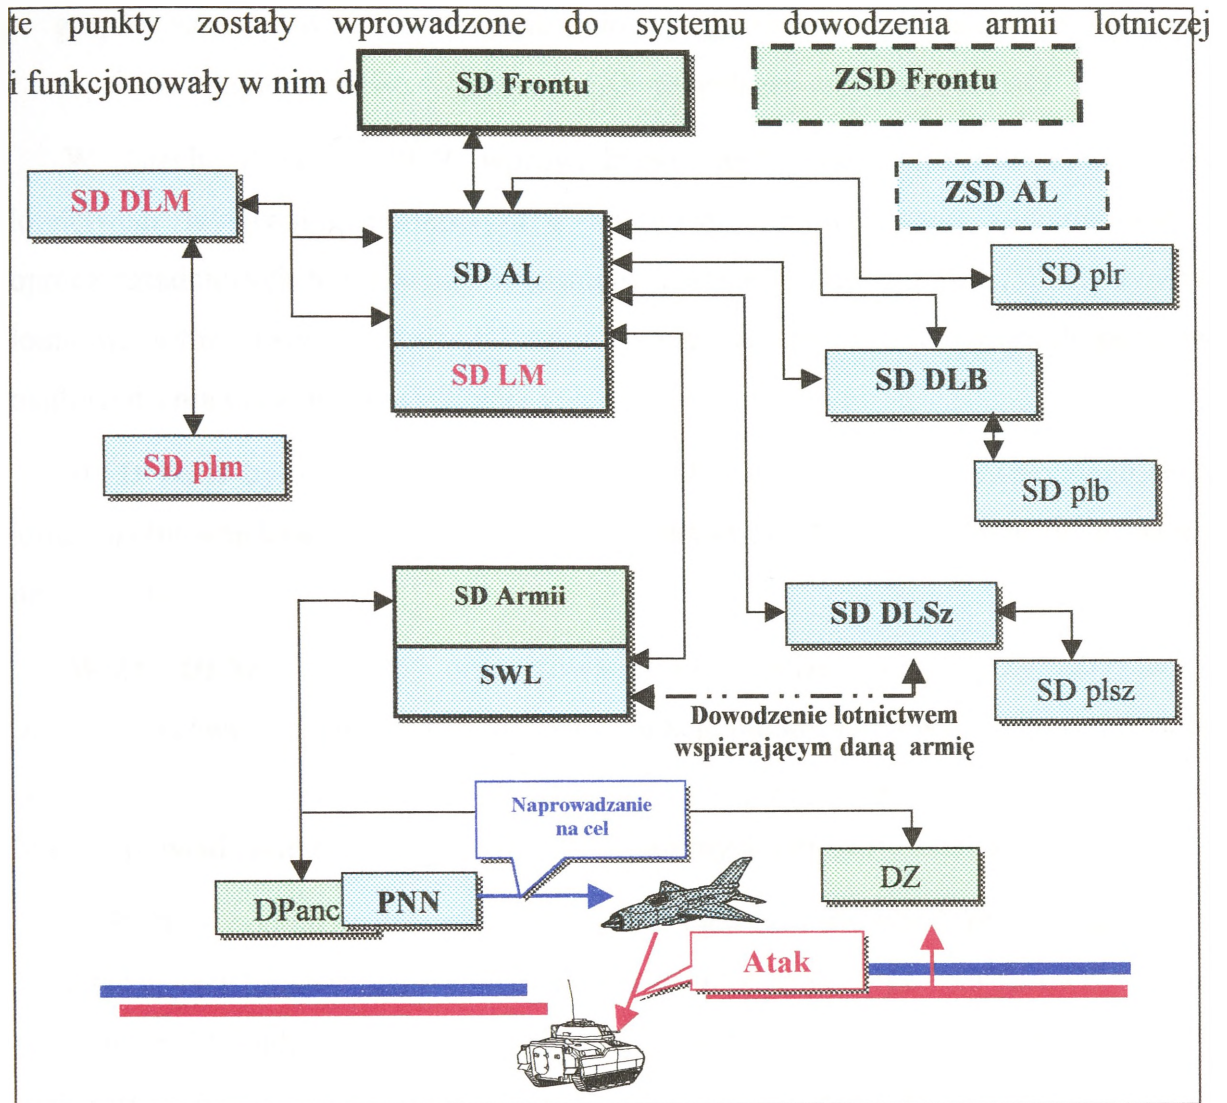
te punkty zostały wprowadzone do systemu dowodzenia armii lotniczej i funkcjonowały w nim d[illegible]

SD Frontu

ZSD Frontu

SD DLM

ZSD AL

SD AL

SD LM

SD plr

SD DLB

SD plm

SD plb

SD Armii

SWL

SD DLSz

SD plsz

Dowodzenie lotnictwem wspierającym daną armię

Naprowadzanie na cel

DPanc

PNN

DZ

Atak